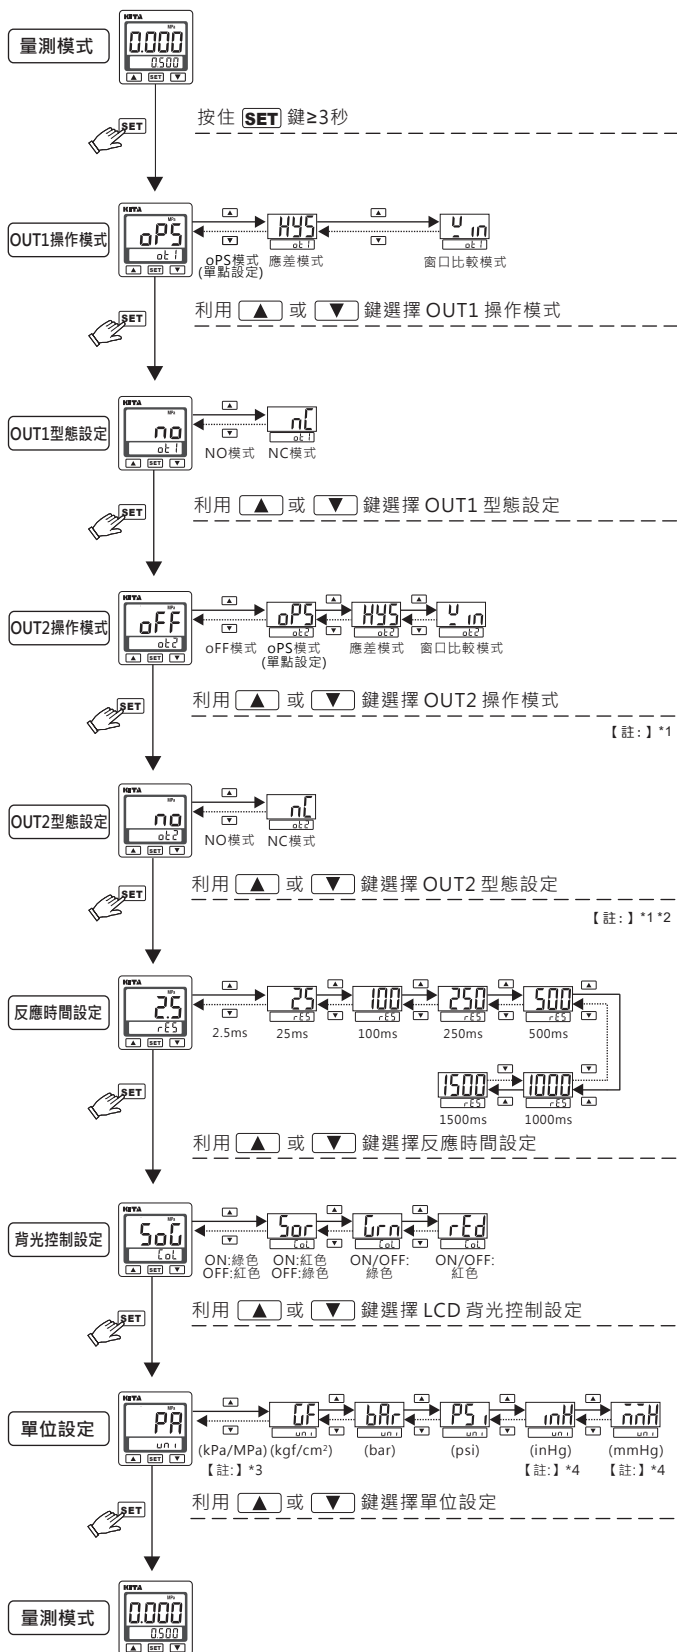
量測模式

0.000
0500

SET

按住 SET 鍵≥3秒

OUT1操作模式

oPS
ot1

oPS模式 (單點設定)

HYS
ot1

應差模式

Win
ot1

窗口比較模式

利用 ▲ 或 ▼ 鍵選擇 OUT1 操作模式

OUT1型態設定

no
ot1

NO模式

nC
ot1

NC模式

利用 ▲ 或 ▼ 鍵選擇 OUT1 型態設定

OUT2操作模式

oFF
ot2

oFF模式

oPS
ot2

oPS模式 (單點設定)

HYS
ot2

應差模式

Win
ot2

窗口比較模式

利用 ▲ 或 ▼ 鍵選擇 OUT2 操作模式

【註:】*1

OUT2型態設定

no
ot2

NO模式

nC
ot2

NC模式

利用 ▲ 或 ▼ 鍵選擇 OUT2 型態設定

【註:】*1 *2

反應時間設定

2.5
rES

2.5ms

25
rES

25ms

100
rES

100ms

250
rES

250ms

500
rES

500ms

1500
rES

1500ms

1000
rES

1000ms

利用 ▲ 或 ▼ 鍵選擇反應時間設定

背光控制設定

SoG
CoL

ON:綠色
OFF:紅色

Sor
CoL

ON:紅色
OFF:綠色

Grn
CoL

ON/OFF:
綠色

rEd
CoL

ON/OFF:
紅色

利用 ▲ 或 ▼ 鍵選擇 LCD 背光控制設定

單位設定

PA
uni

(kPa/MPa)
【註:】*3

GF
uni

(kgf/cm²)

bAr
uni

(bar)

PSi
uni

(psi)

inH
uni

(inHg)
【註:】*4

mmH
uni

(mmHg)
【註:】*4

利用 ▲ 或 ▼ 鍵選擇單位設定

量測模式

0.000
0500